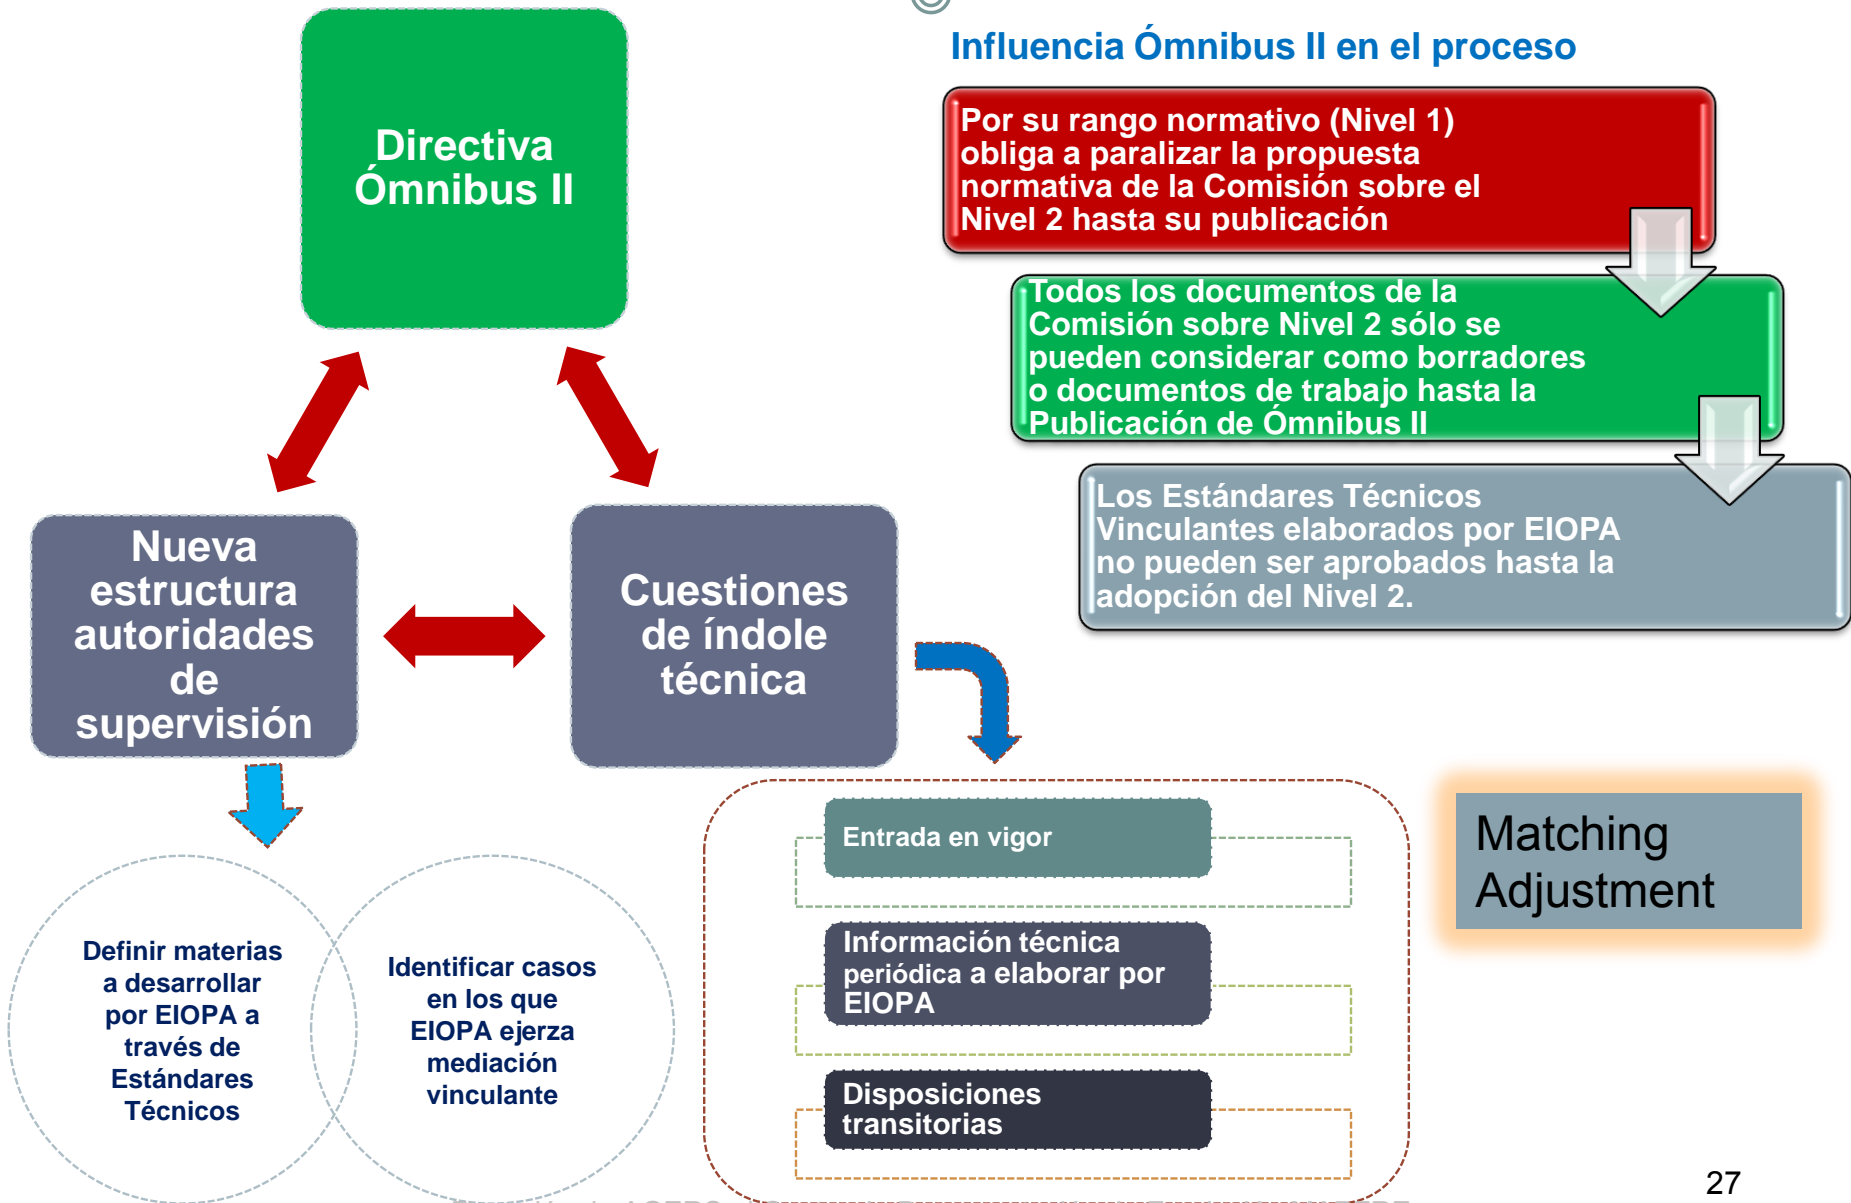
Directiva Ómnibus II

Influencia Ómnibus II en el proceso

Por su rango normativo (Nivel 1) obliga a paralizar la propuesta normativa de la Comisión sobre el Nivel 2 hasta su publicación

Todos los documentos de la Comisión sobre Nivel 2 sólo se pueden considerar como borradores o documentos de trabajo hasta la Publicación de Ómnibus II

Los Estándares Técnicos Vinculantes elaborados por EIOPA no pueden ser aprobados hasta la adopción del Nivel 2.

Nueva estructura autoridades de supervisión

Cuestiones de índole técnica

Definir materias a desarrollar por EIOPA a través de Estándares Técnicos

Identificar casos en los que EIOPA ejerza mediación vinculante

Entrada en vigor

Información técnica periódica a elaborar por EIOPA

Disposiciones transitorias

Matching Adjustment

27